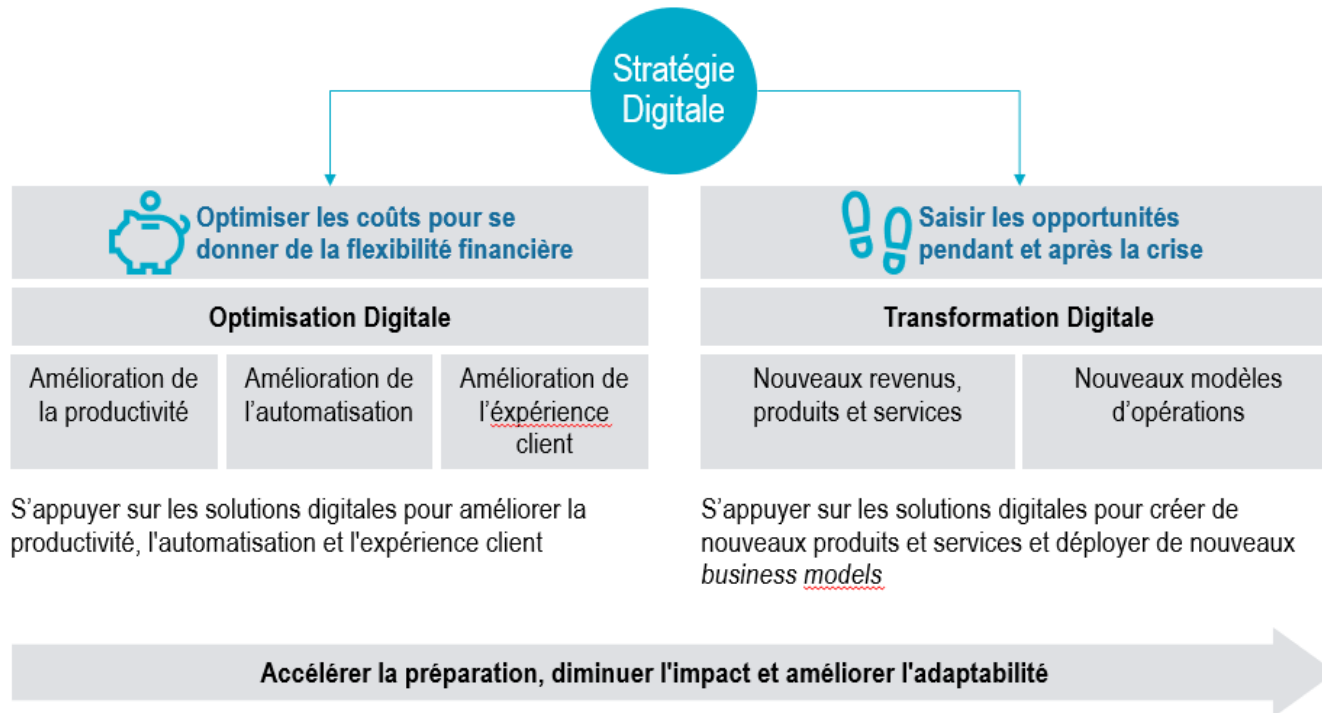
Stratégie Digitale

Optimiser les coûts pour se donner de la flexibilité financière

Saisir les opportunités pendant et après la crise

Optimisation Digitale

Transformation Digitale

Amélioration de la productivité

Amélioration de l'automatisation

Amélioration de l'éxpérience client

Nouveaux revenus, produits et services

Nouveaux modèles d'opérations

S'appuyer sur les solutions digitales pour améliorer la productivité, l'automatisation et l'expérience client

S'appuyer sur les solutions digitales pour créer de nouveaux produits et services et déployer de nouveaux *business models*

Accélérer la préparation, diminuer l'impact et améliorer l'adaptabilité